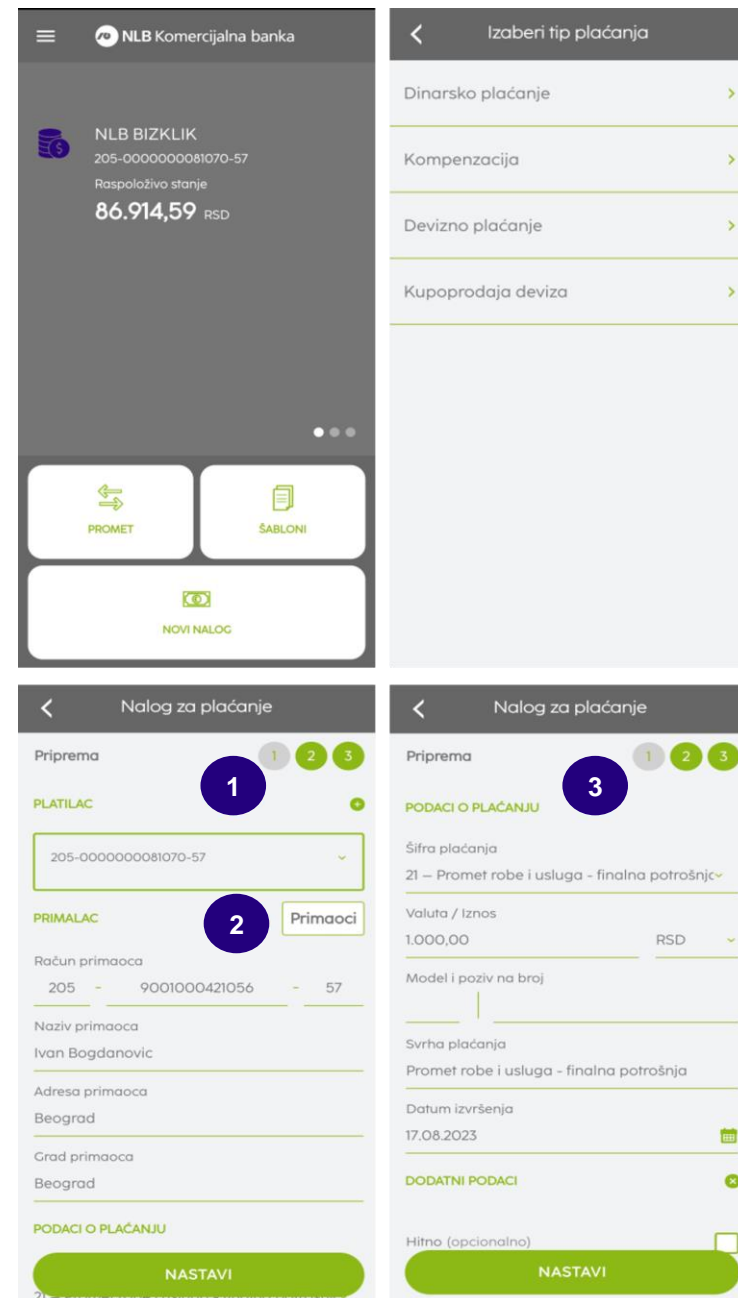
NLB Komercijalna banka

NLB BIZKLIK
205-0000000081070-57
Raspoloživo stanje
86.914,59 RSD

PROMET

ŠABLONI

NOVI NALOG

Izaberi tip plaćanja

Dinarsko plaćanje

Kompenzacija

Devizno plaćanje

Kupoprodaja deviza

Nalog za plaćanje

Priprema 1 2 3

1

PLATILAC

205-0000000081070-57

PRIMALAC

2

Primaoci

Račun primaoca
205 - 9001000421056 - 57

Naziv primaoca
Ivan Bogdanovic

Adresa primaoca
Beograd

Grad primaoca
Beograd

PODACI O PLAĆANJU

NASTAVI

Nalog za plaćanje

Priprema 1 2 3

3

PODACI O PLAĆANJU

Šifra plaćanja
21 – Promet robe i usluga - finalna potrošnjc

Valuta / Iznos
1.000,00 RSD

Model i poziv na broj

Svrha plaćanja
Promet robe i usluga - finalna potrošnja

Datum izvršenja
17.08.2023

DODATNI PODACI

Hitno (opcionalno)

NASTAVI